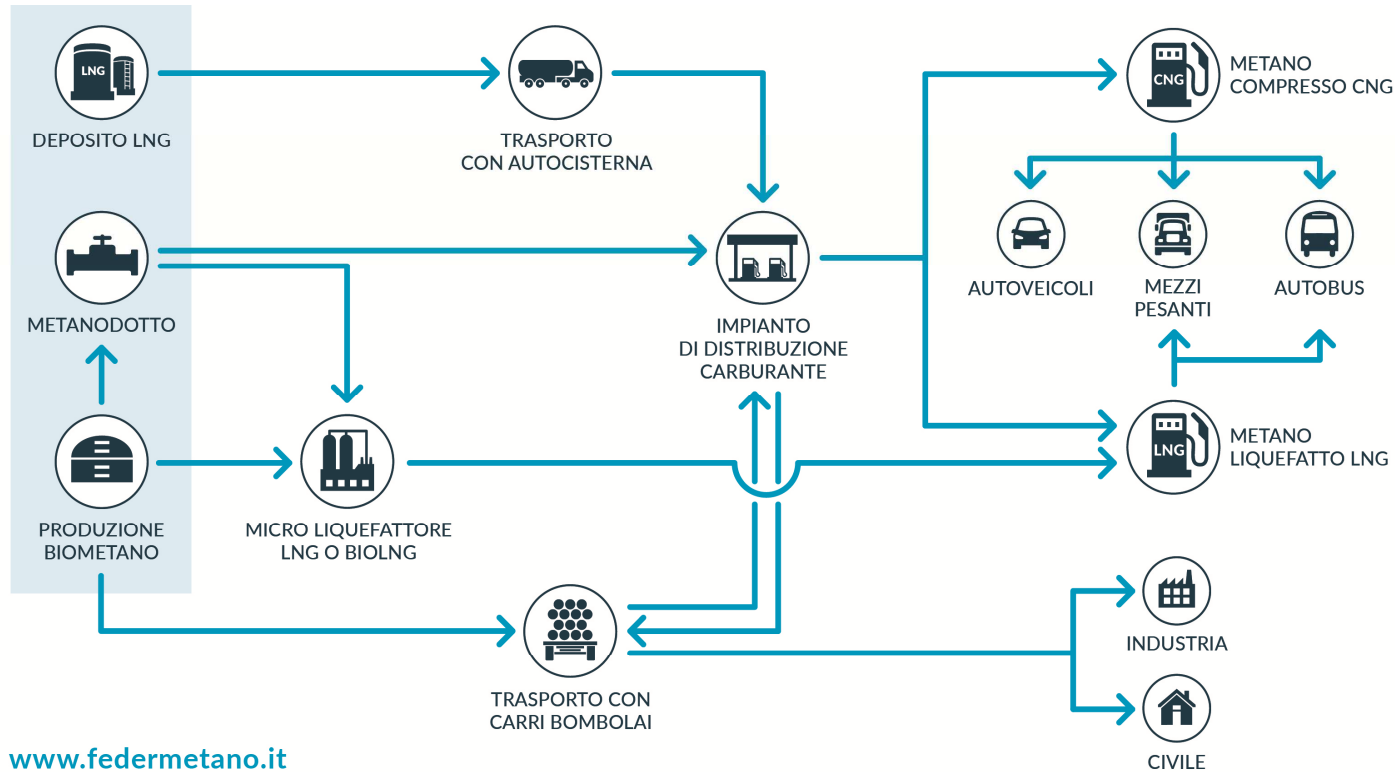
LNG

DEPOSITO LNG

TRASPORTO CON AUTOCISTERNA

CNG

METANO COMPRESSO CNG

AUTOVEICOLI

MEZZI PESANTI

AUTOBUS

METANODOTTO

IMPIANTO DI DISTRIBUZIONE CARBURANTE

LNG

METANO LIQUEFATTO LNG

PRODUZIONE BIOMETANO

MICRO LIQUEFATTORE LNG O BIOLNG

INDUSTRIA

TRASPORTO CON CARRI BOMBOLAI

CIVILE

www.federmetano.it